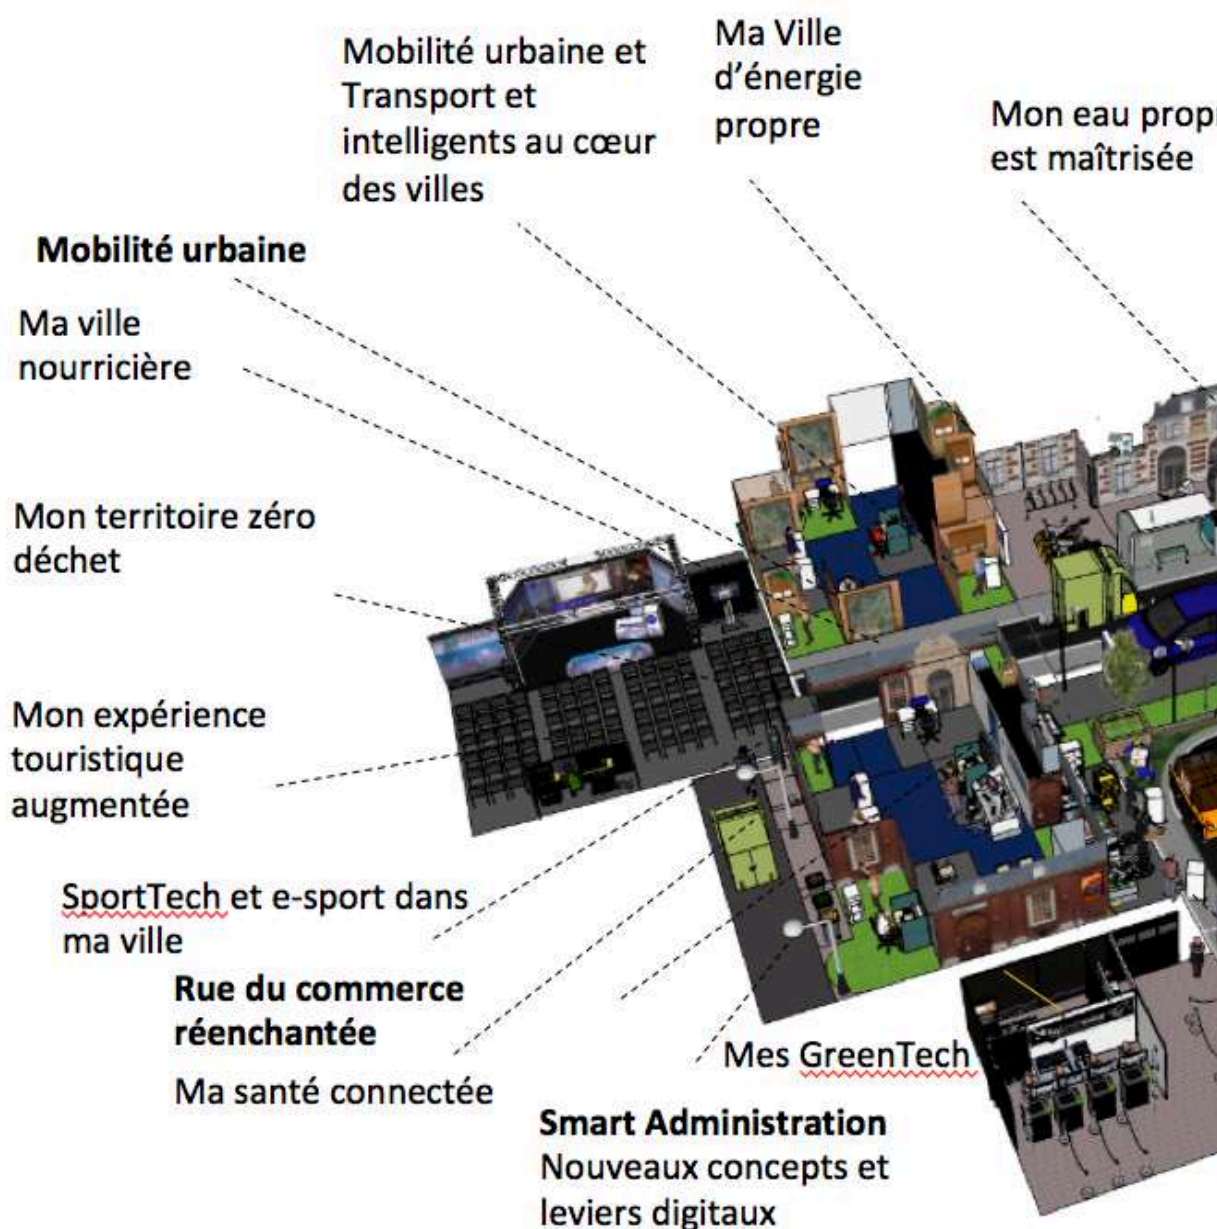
Mobilité urbaine et Transport et intelligents au cœur des villes

Ma Ville d'énergie propre

Mon eau propr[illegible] est maîtrisée

**Mobilité urbaine**

Ma ville nourricière

Mon territoire zéro déchet

Mon expérience touristique augmentée

SportTech et e-sport dans ma ville

**Rue du commerce réenchantée**

Ma santé connectée

Mes GreenTech

**Smart Administration**
Nouveaux concepts et leviers digitaux